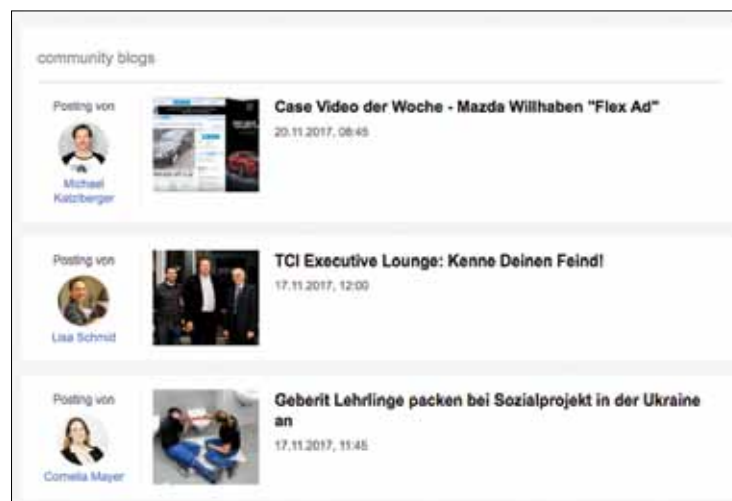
community blogs

Posting von

Michael Katzlberger

Case Video der Woche - Mazda Willhaben "Flex Ad"

20.11.2017, 08:45

Posting von

Lisa Schmid

TCI Executive Lounge: Kenne Deinen Feind!

17.11.2017, 12:00

Posting von

Cornelia Mayer

Geberit Lehrlinge packen bei Sozialprojekt in der Ukraine an

17.11.2017, 11:45